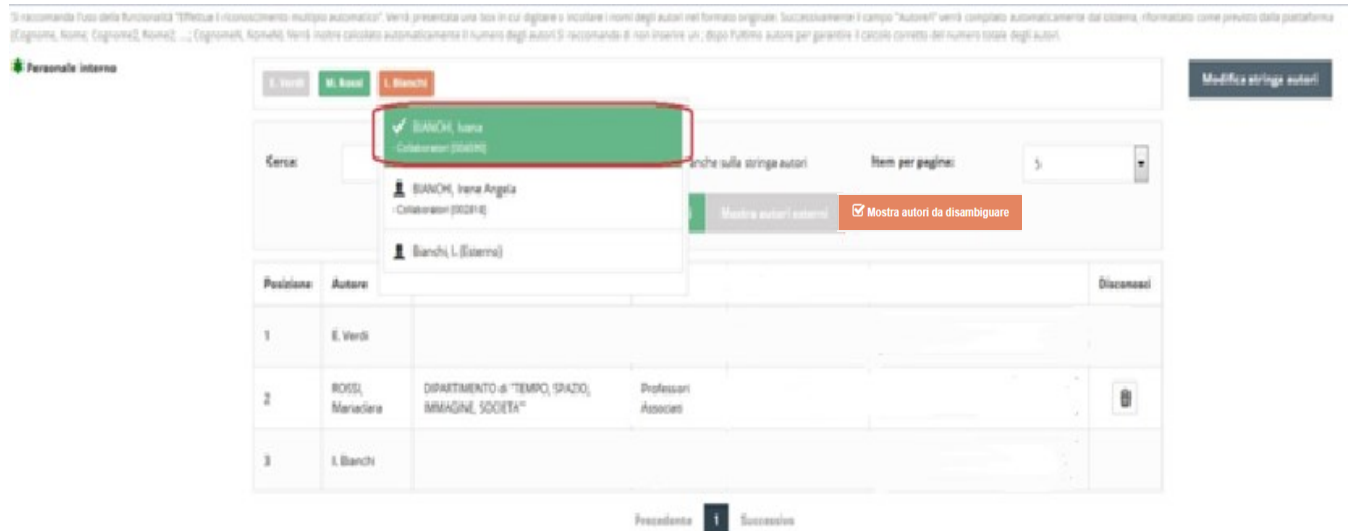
Si raccomanda l'uso della funzionalità "Effettua il riconoscimento multiplo automatico". Verrà presentata una box in cui digitare o incollare i nomi degli autori nel formato originale. Successivamente il campo "Autori" verrà compilato automaticamente dal sistema, riformattato come previsto dalla piattaforma (Cognome, Nome; Cognome2, Nome2; ...; CognomeN, NomeN). Verrà inoltre calcolato automaticamente il numero degli autori. Si raccomanda di non inserire un ; dopo l'ultimo autore per garantire il calcolo corretto del numero totale degli autori.

Personale interno

E. Verdi M. Rossi I. Bianchi

Modifica stringa autori

BIANCHI, Ivana
- Collaboratori [004090]

BIANCHI, Irene Angela
- Collaboratori [002814]

Bianchi, I. (Esterno)

Cerca:

anche sulla stringa autori

Item per pagina:

5

Mostra autori esterni

Mostra autori da disambiguare

| Posizione | Autore | | | Disconosci |
|---|---|---|---|---|
| 1 | E. Verdi | | | |
| 2 | ROSSI, Mariaclara | DIPARTIMENTO di "TEMPO, SPAZIO, IMMAGINE, SOCIETA'" | Professori Associati | |
| 3 | I. Bianchi | | | |

Precedente 1 Successivo